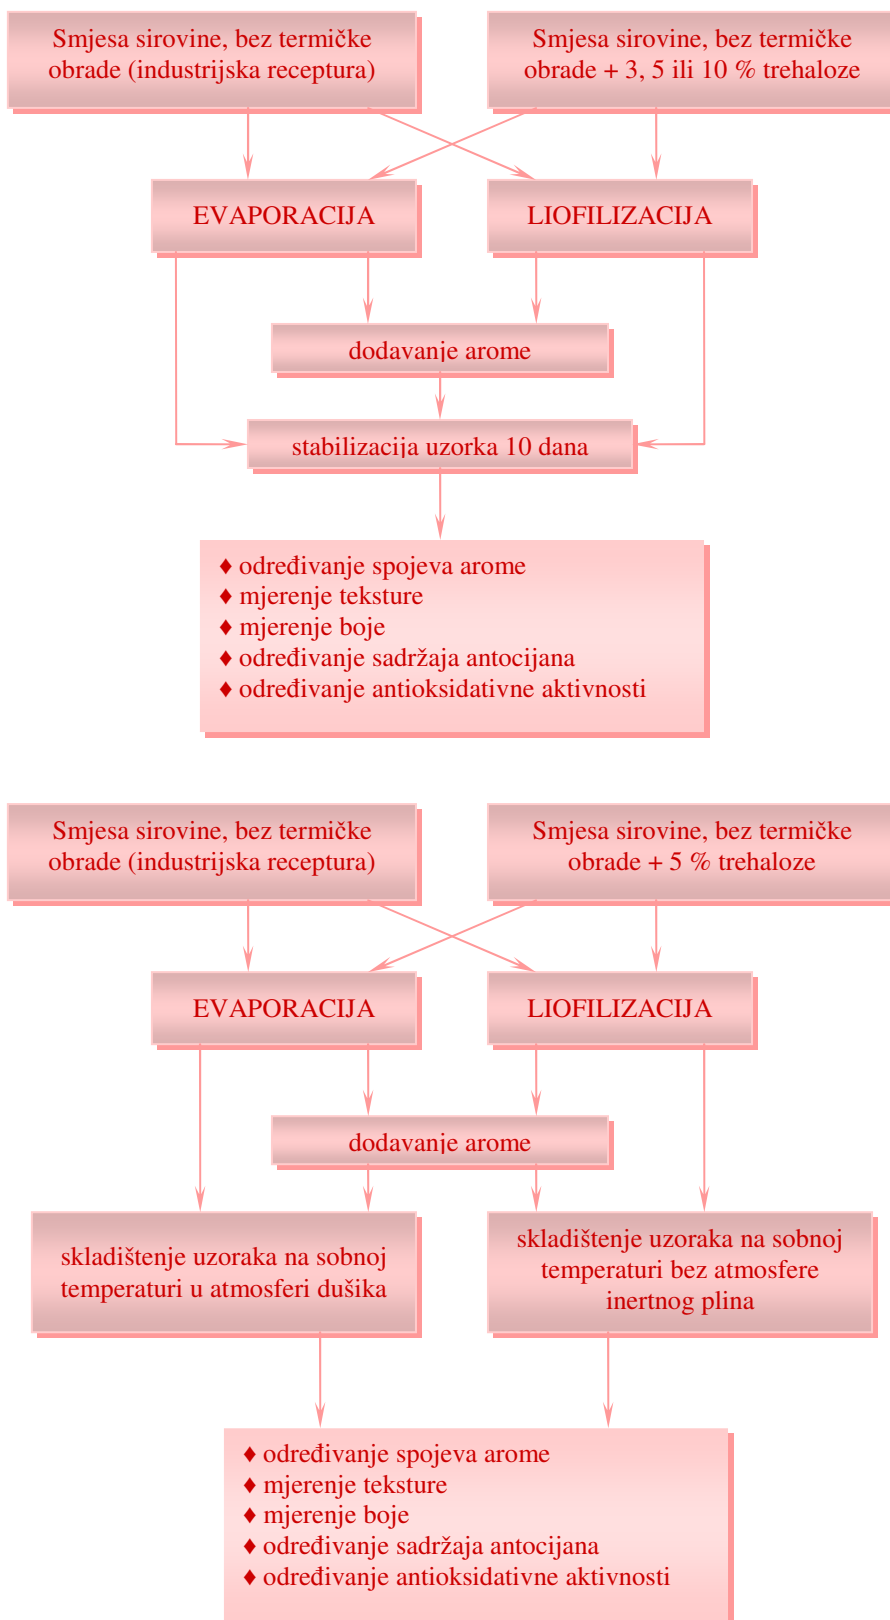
Smjesa sirovine, bez termičke obrade (industrijska receptura)

Smjesa sirovine, bez termičke obrade + 3, 5 ili 10 % trehaloze

EVAPORACIJA

LIOFILIZACIJA

dodavanje arome

stabilizacija uzorka 10 dana

♦ određivanje spojeva arome
♦ mjerenje teksture
♦ mjerenje boje
♦ određivanje sadržaja antocijana
♦ određivanje antioksidativne aktivnosti

Smjesa sirovine, bez termičke obrade (industrijska receptura)

Smjesa sirovine, bez termičke obrade + 5 % trehaloze

EVAPORACIJA

LIOFILIZACIJA

dodavanje arome

skladištenje uzoraka na sobnoj temperaturi u atmosferi dušika

skladištenje uzoraka na sobnoj temperaturi bez atmosfere inertnog plina

♦ određivanje spojeva arome
♦ mjerenje teksture
♦ mjerenje boje
♦ određivanje sadržaja antocijana
♦ određivanje antioksidativne aktivnosti